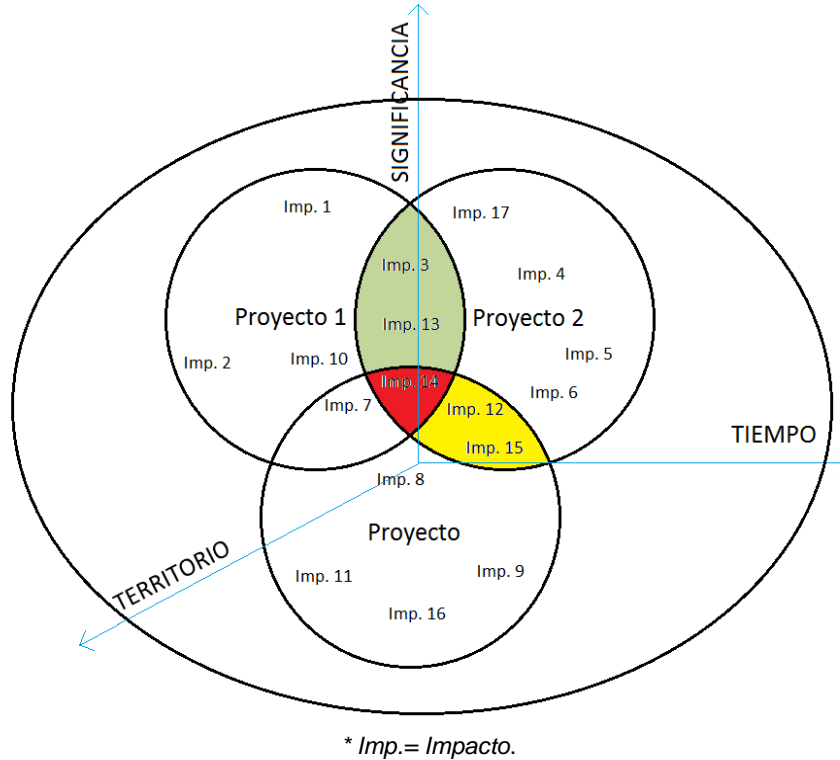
SIGNIFICANCIA

Imp. 1

Imp. 17

Imp. 3

Imp. 4

Proyecto 1

Imp. 13

Proyecto 2

Imp. 2

Imp. 10

Imp. 5

Imp. 14

Imp. 7

Imp. 12

Imp. 6

Imp. 15

TIEMPO

Imp. 8

Proyecto

TERRITORIO

Imp. 11

Imp. 9

Imp. 16

* Imp.= Impacto.